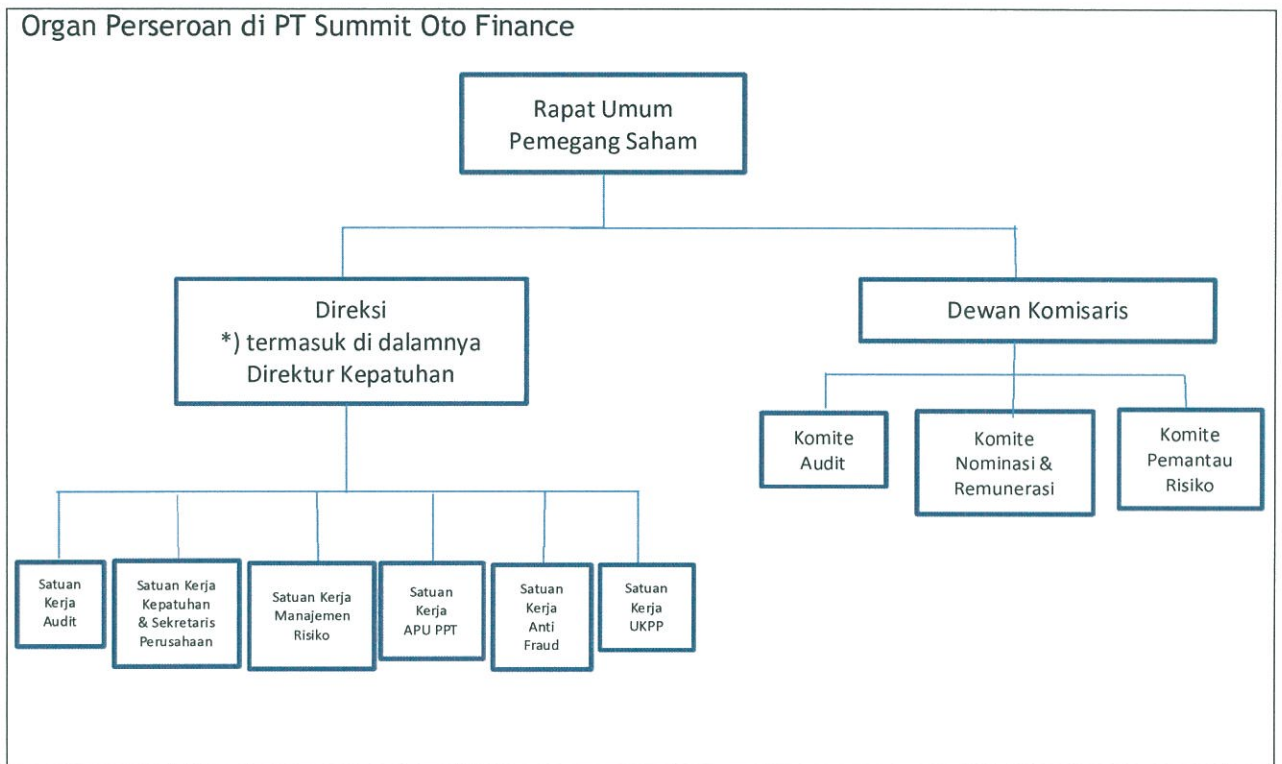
Organ Perseroan di PT Summit Oto Finance

Rapat Umum Pemegang Saham

Direksi
*) termasuk di dalamnya Direktur Kepatuhan

Dewan Komisaris

Komite Audit

Komite Nominasi & Remunerasi

Komite Pemantau Risiko

Satuan Kerja Audit

Satuan Kerja Kepatuhan & Sekretaris Perusahaan

Satuan Kerja Manajemen Risiko

Satuan Kerja APU PPT

Satuan Kerja Anti Fraud

Satuan Kerja UKPP